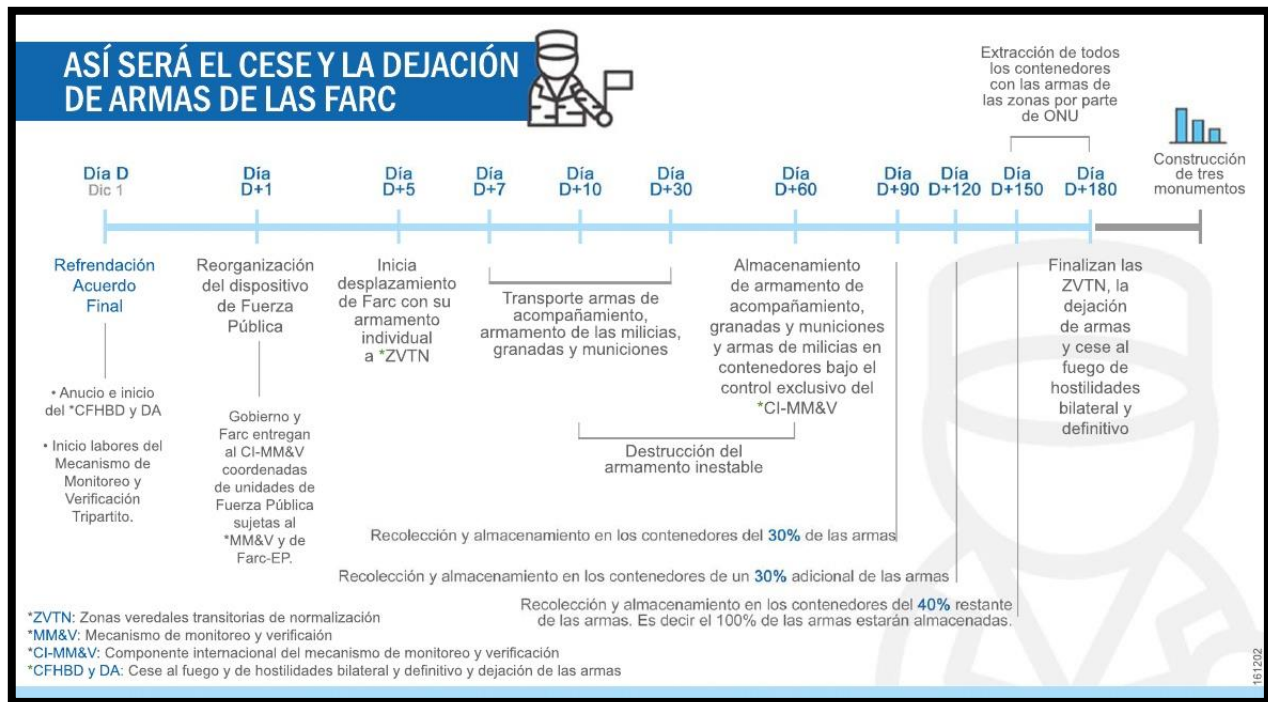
ASÍ SERÁ EL CESE Y LA DEJACIÓN DE ARMAS DE LAS FARC

Extracción de todos los contenedores con las armas de las zonas por parte de ONU

Día D
Dic 1

Día D+1

Día D+5

Día D+7

Día D+10

Día D+30

Día D+60

Día D+90

Día D+120

Día D+150

Día D+180

Construcción de tres monumentos

Refrendación Acuerdo Final

• Anucio e inicio del *CFHBD y DA

• Inicio labores del Mecanismo de Monitoreo y Verificación Tripartito.

Reorganización del dispositivo de Fuerza Pública

Gobierno y Farc entregan al CI-MM&V coordenadas de unidades de Fuerza Pública sujetas al *MM&V y de Farc-EP.

Inicia desplazamiento de Farc con su armamento individual a *ZVTN

Transporte armas de acompañamiento, armamento de las milicias, granadas y municiones

Almacenamiento de armamento de acompañamiento, granadas y municiones y armas de milicias en contenedores bajo el control exclusivo del *CI-MM&V

Destrucción del armamento inestable

Finalizan las ZVTN, la dejación de armas y cese al fuego de hostilidades bilateral y definitivo

Recolección y almacenamiento en los contenedores del 30% de las armas

Recolección y almacenamiento en los contenedores de un 30% adicional de las armas

Recolección y almacenamiento en los contenedores del 40% restante de las armas. Es decir el 100% de las armas estarán almacenadas.

*ZVTN: Zonas veredales transitorias de normalización
*MM&V: Mecanismo de monitoreo y verificación
*CI-MM&V: Componente internacional del mecanismo de monitoreo y verificación
*CFHBD y DA: Cese al fuego y de hostilidades bilateral y definitivo y dejación de las armas

161202